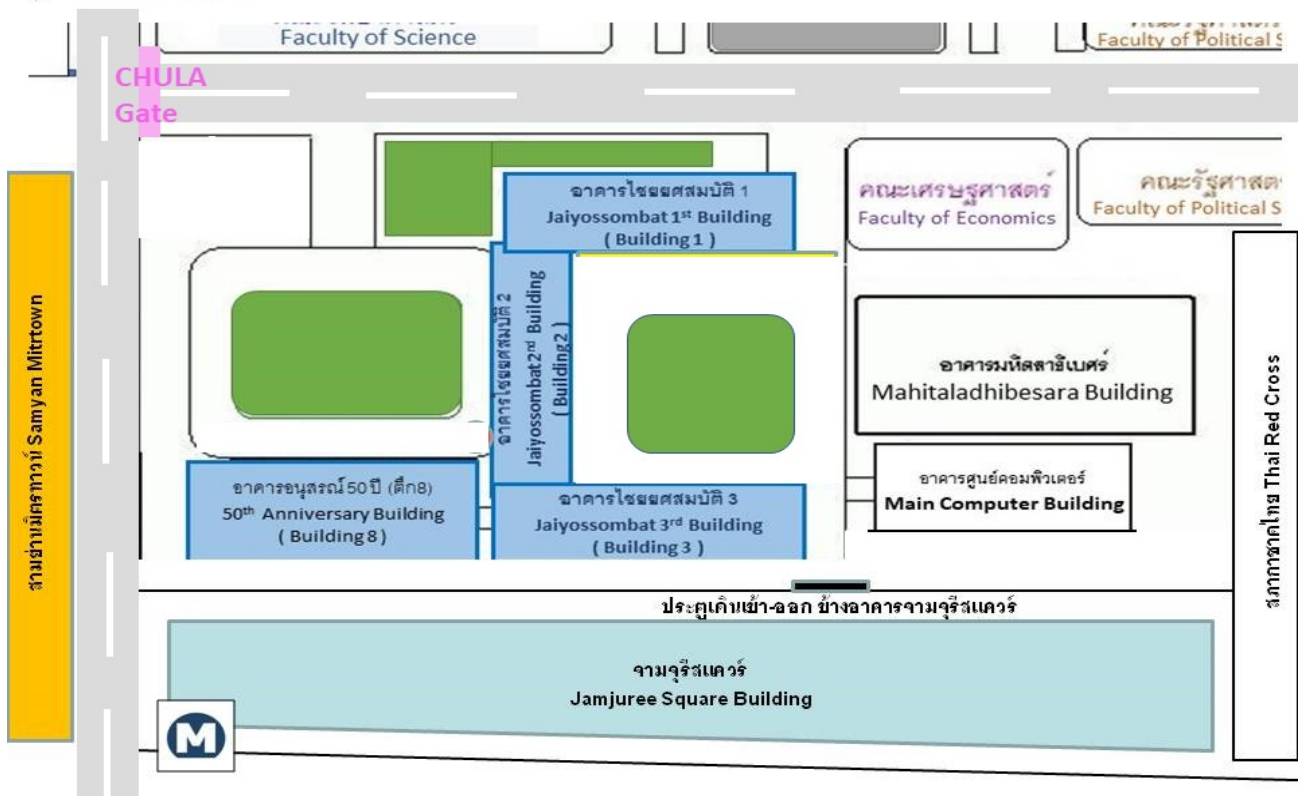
Faculty of Science

Faculty of Political S

CHULA Gate

สามย่านมิตรทาวน์ Samyan Mitrtown

อาคารไชยยศสมบัติ 1
Jaiyossombat 1$^{st}$ Building
( Building 1 )

คณะเศรษฐศาสตร์
Faculty of Economics

คณะรัฐศาสตร์
Faculty of Political S

อาคารไชยยศสมบัติ 2
Jaiyossombat 2$^{nd}$ Building
( Building 2 )

อาคารมหิตลาธิเบศร์
Mahitaladhibesara Building

อาคารศูนย์คอมพิวเตอร์
Main Computer Building

สภากาชาดไทย Thai Red Cross

อาคารอนุสรณ์ 50 ปี (ตึก8)
50$^{th}$ Anniversary Building
( Building 8 )

อาคารไชยยศสมบัติ 3
Jaiyossombat 3$^{rd}$ Building
( Building 3 )

ประตูเดินเข้า-ออก ข้างอาคารจามจุรีสแควร์

จามจุรีสแควร์
Jamjuree Square Building

M